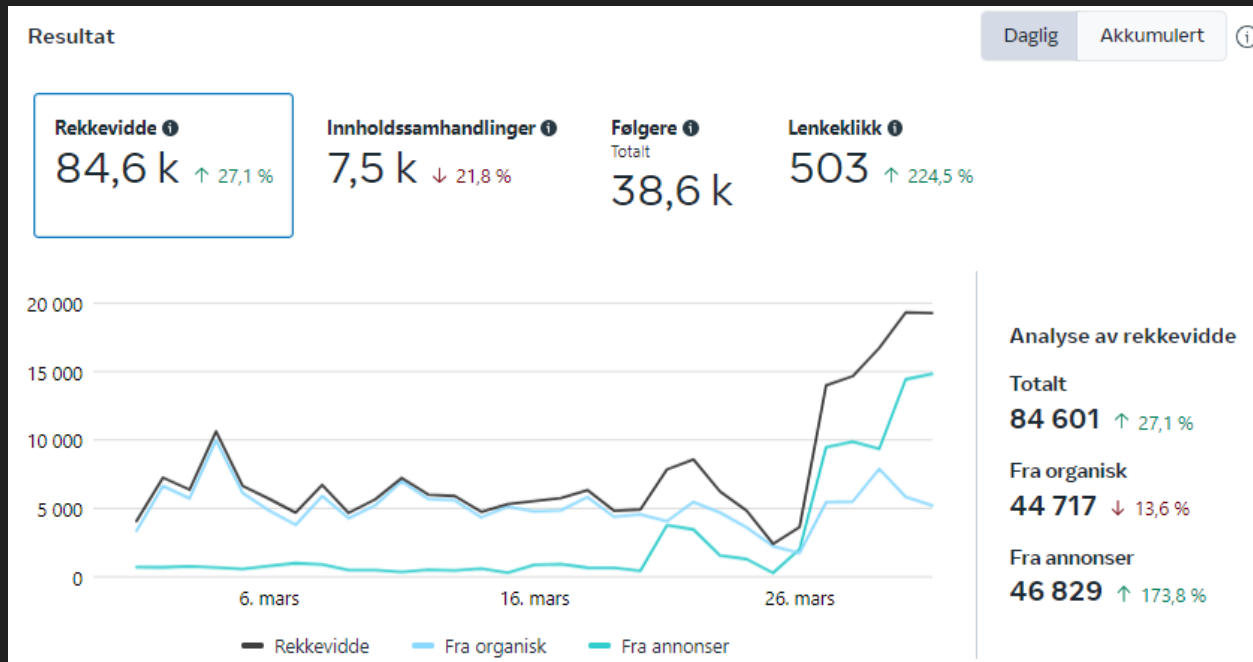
Resultat

Daglig Akkumulert

Rekkevidde
84,6 k ↑ 27,1 %

Innholdssamhandlinger
7,5 k ↓ 21,8 %

Følgere
Totalt
38,6 k

Lenkeklikk
503 ↑ 224,5 %

20 000
15 000
10 000
5 000
0

6. mars
16. mars
26. mars

Rekkevidde Fra organisk Fra annonser

Analyse av rekkevidde

Totalt
84 601 ↑ 27,1 %

Fra organisk
44 717 ↓ 13,6 %

Fra annonser
46 829 ↑ 173,8 %